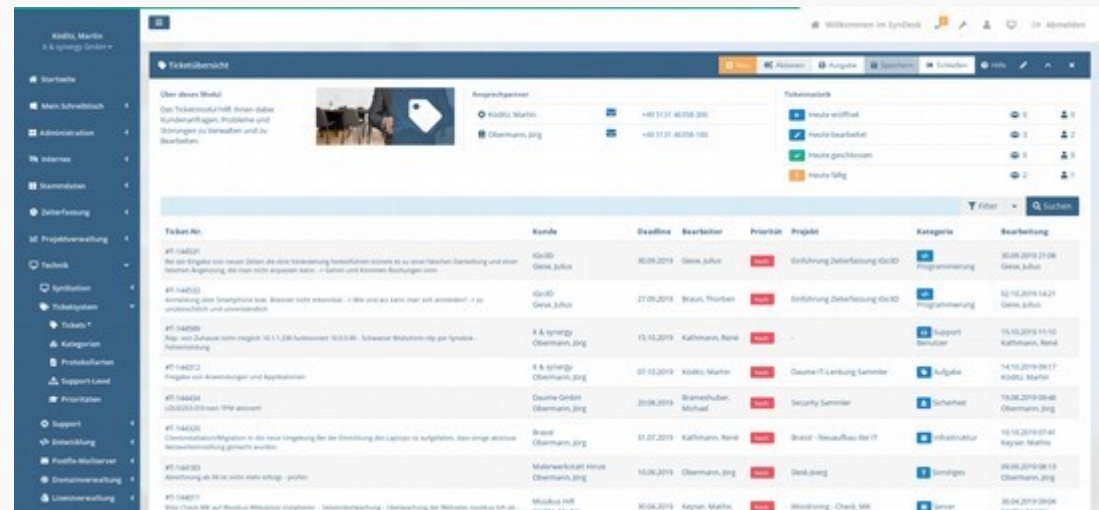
Ködltz, Martin
K & synergy GmbH

Startseite
Mein Schreibtisch
Administration
Internes
Stammdaten
Zeiterfassung
Projektverwaltung
Technik
Synlisation
Ticketsystem
Tickets
Kategorien
Protokollarten
Support-Level
Prioritäten
Support
Entwicklung
Postfix-Mailserver
Domainverwaltung
Lizenzverwaltung

Willkommen im SynDesk
Abmelden

Ticketübersicht
Neu
Aktionen
Ausgabe
Speichern
Schließen
Hilfe

Über dieses Modul
Das Ticketmodul hilft Ihnen dabei Kundenanfragen, Probleme und Störungen zu verwalten und zu bearbeiten.

Ansprechpartner
Ködltz, Martin +49 5131 46358-300
Obermann, Jörg +49 5131 46358-180

Ticketstatistik
Heute eröffnet 0 0
Heute bearbeitet 3 2
Heute geschlossen 0 0
Heute fällig 2 1

Filter
Suchen

| Ticket-Nr. | Kunde | Deadline | Bearbeiter | Priorität | Projekt | Kategorie | Bearbeitung |
|---|---|---|---|---|---|---|---|
| #T-144531 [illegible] | iGo3D Giese, Julius | 30.09.2019 | Giese, Julius | hoch | Einführung Zeiterfassung iGo3D | Programmierung | 30.09.2019 21:06 Giese, Julius |
| #T-144532 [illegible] | iGo3D Giese, Julius | 27.09.2019 | Braun, Thorben | hoch | Einführung Zeiterfassung iGo3D | Programmierung | 02.10.2019 14:21 Giese, Julius |
| #T-144589 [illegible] | K & synergy Obermann, Jörg | 15.10.2019 | Kathmann, René | hoch | - | Support Benutzer | 15.10.2019 11:10 Kathmann, René |
| #T-144312 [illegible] | K & synergy Obermann, Jörg | 07.10.2019 | Ködltz, Martin | hoch | Daume IT-Lenkung Sammler | Aufgabe | 14.10.2019 09:17 Ködltz, Martin |
| #T-144434 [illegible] | Daume GmbH Obermann, Jörg | 20.08.2019 | Brameshuber, Michael | hoch | Security Sammler | Sicherheit | 19.08.2019 09:48 Obermann, Jörg |
| #T-144320 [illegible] | Brasol Obermann, Jörg | 31.07.2019 | Kathmann, René | hoch | Brasol - Neuaufbau der IT | Infrastruktur | 10.10.2019 07:41 Keyser, Mathis |
| #T-144183 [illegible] | Malerwerkstatt Hinze Obermann, Jörg | 10.09.2019 | Obermann, Jörg | hoch | Desk Joerg | Sonstiges | 09.09.2019 08:13 Obermann, Jörg |
| #T-144011 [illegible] | Muskus Hifi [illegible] | 30.04.2019 | Keyser, Mathis | hoch | Monitoring - Check_MK | Server | 30.04.2019 09:04 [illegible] |